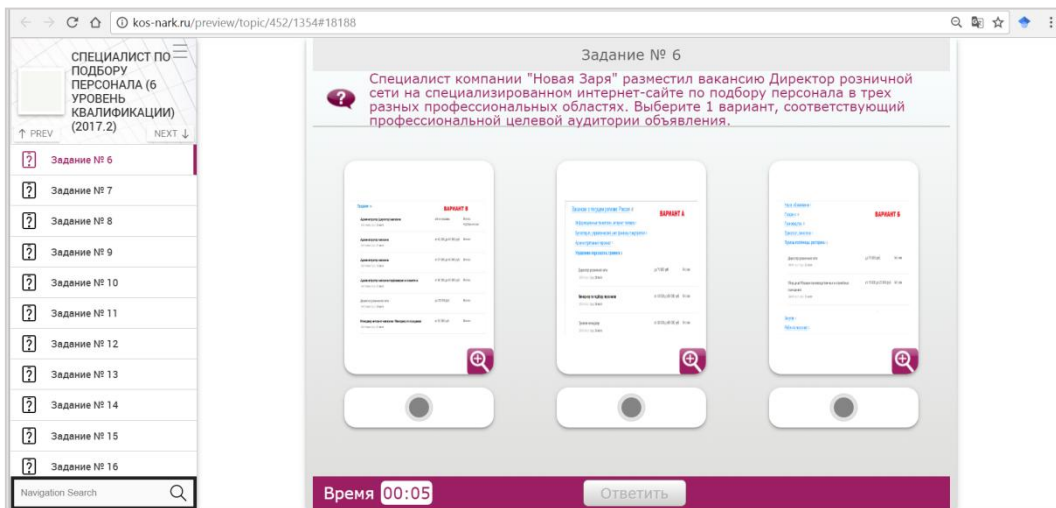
kos-nark.ru/preview/topic/452/1354#18188

СПЕЦИАЛИСТ ПО ПОДБОРУ ПЕРСОНАЛА (6 УРОВЕНЬ КВАЛИФИКАЦИИ) (2017.2)

↑ PREV NEXT ↓

Задание № 6
Задание № 7
Задание № 8
Задание № 9
Задание № 10
Задание № 11
Задание № 12
Задание № 13
Задание № 14
Задание № 15
Задание № 16

Navigation Search

Задание № 6

Специалист компании "Новая Заря" разместил вакансию Директор розничной сети на специализированном интернет-сайте по подбору персонала в трех разных профессиональных областях. Выберите 1 вариант, соответствующий профессиональной целевой аудитории объявления.

ВАРИАНТ В

ВАРИАНТ А

ВАРИАНТ Б

Время 00:05

Ответить